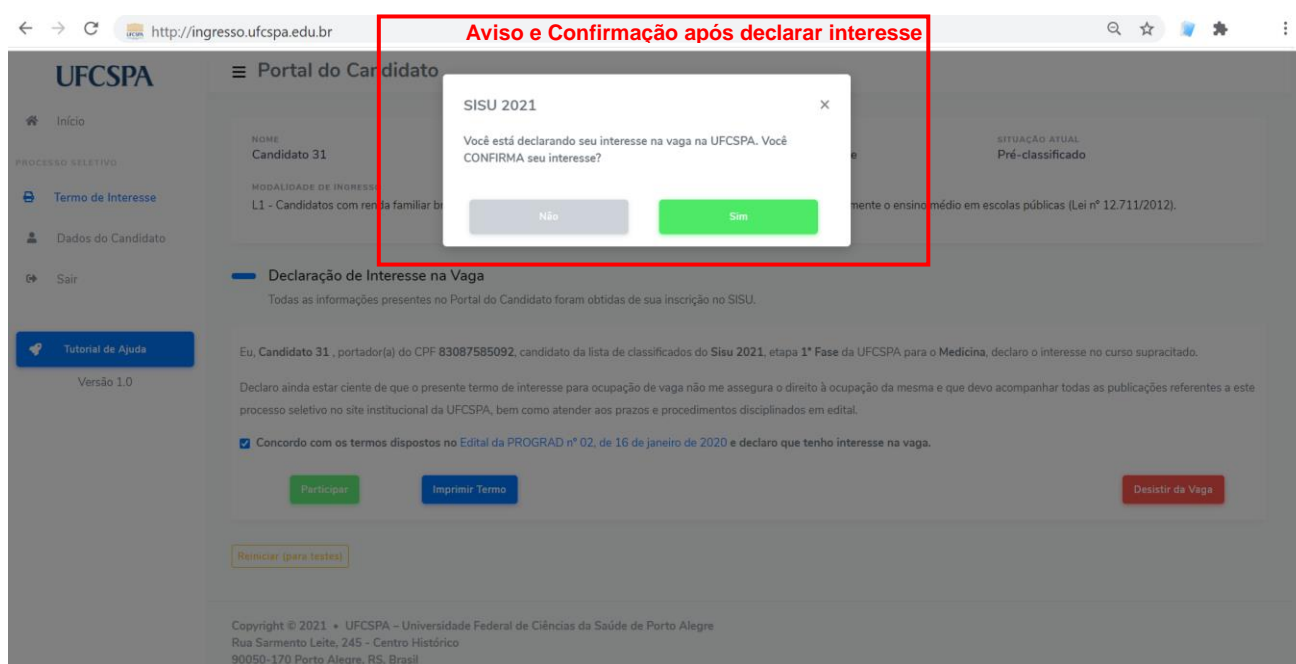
http://ingresso.ufcspa.edu.br

Aviso e Confirmação após declarar interesse

UFCSPA

≡ Portal do Candidato

Início

PROCESSO SELETIVO

Termo de Interesse

Dados do Candidato

Sair

Tutorial de Ajuda

Versão 1.0

NOME
Candidato 31

SITUAÇÃO ATUAL
Pré-classificado

MODALIDADE DE INGRESSO
L1 - Candidatos com renda familiar br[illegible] mente o ensino médio em escolas públicas (Lei nº 12.711/2012).

SISU 2021 ×

Você está declarando seu interesse na vaga na UFCSPA. Você CONFIRMA seu interesse?

Não

Sim

Declaração de Interesse na Vaga

Todas as informações presentes no Portal do Candidato foram obtidas de sua inscrição no SISU.

Eu, **Candidato 31** , portador(a) do CPF **83087585092**, candidato da lista de classificados do **Sisu 2021**, etapa **1ª Fase** da UFCSPA para o **Medicina**, declaro o interesse no curso supracitado.

Declaro ainda estar ciente de que o presente termo de interesse para ocupação de vaga não me assegura o direito à ocupação da mesma e que devo acompanhar todas as publicações referentes a este processo seletivo no site institucional da UFCSPA, bem como atender aos prazos e procedimentos disciplinados em edital.

Concordo com os termos dispostos no Edital da PROGRAD nº 02, de 16 de janeiro de 2020 e declaro que tenho interesse na vaga.

Participar

Imprimir Termo

Desistir da Vaga

Reiniciar (para testes)

Copyright © 2021 • UFCSPA – Universidade Federal de Ciências da Saúde de Porto Alegre
Rua Sarmento Leite, 245 - Centro Histórico
90050-170 Porto Alegre, RS, Brasil